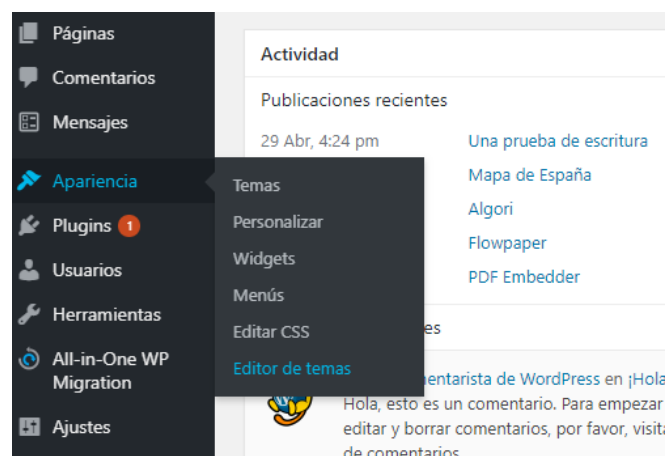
Páginas
Comentarios
Mensajes
Apariencia
Plugins 1
Usuarios
Herramientas
All-in-One WP Migration
Ajustes

Temas
Personalizar
Widgets
Menús
Editar CSS
Editor de temas

Actividad
Publicaciones recientes
29 Abr, 4:24 pm Una prueba de escritura
Mapa de España
Algori
Flowpaper
PDF Embedder
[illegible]es
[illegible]mentarista de WordPress en ¡Hola
Hola, esto es un comentario. Para empezar
editar y borrar comentarios, por favor, visita
de comentarios